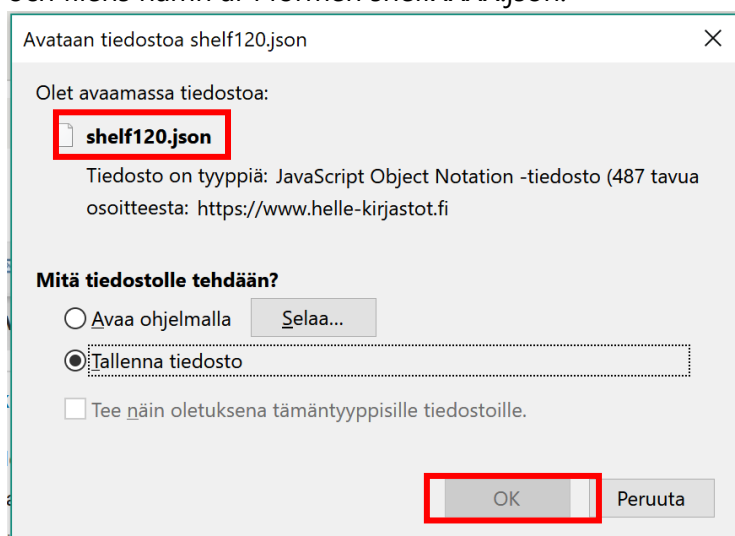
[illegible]

Avataan tiedostoa shelf120.json

Olet avaamassa tiedostoa:

shelf120.json

Tiedosto on tyyppiä: JavaScript Object Notation -tiedosto (487 tavua

osoitteesta: https://www.helle-kirjastot.fi

Mitä tiedostolle tehdään?

Avaa ohjelmalla

Selaa...

Tallenna tiedosto

Tee näin oletuksena tämäntyyppisille tiedostoille.

OK

Peruuta